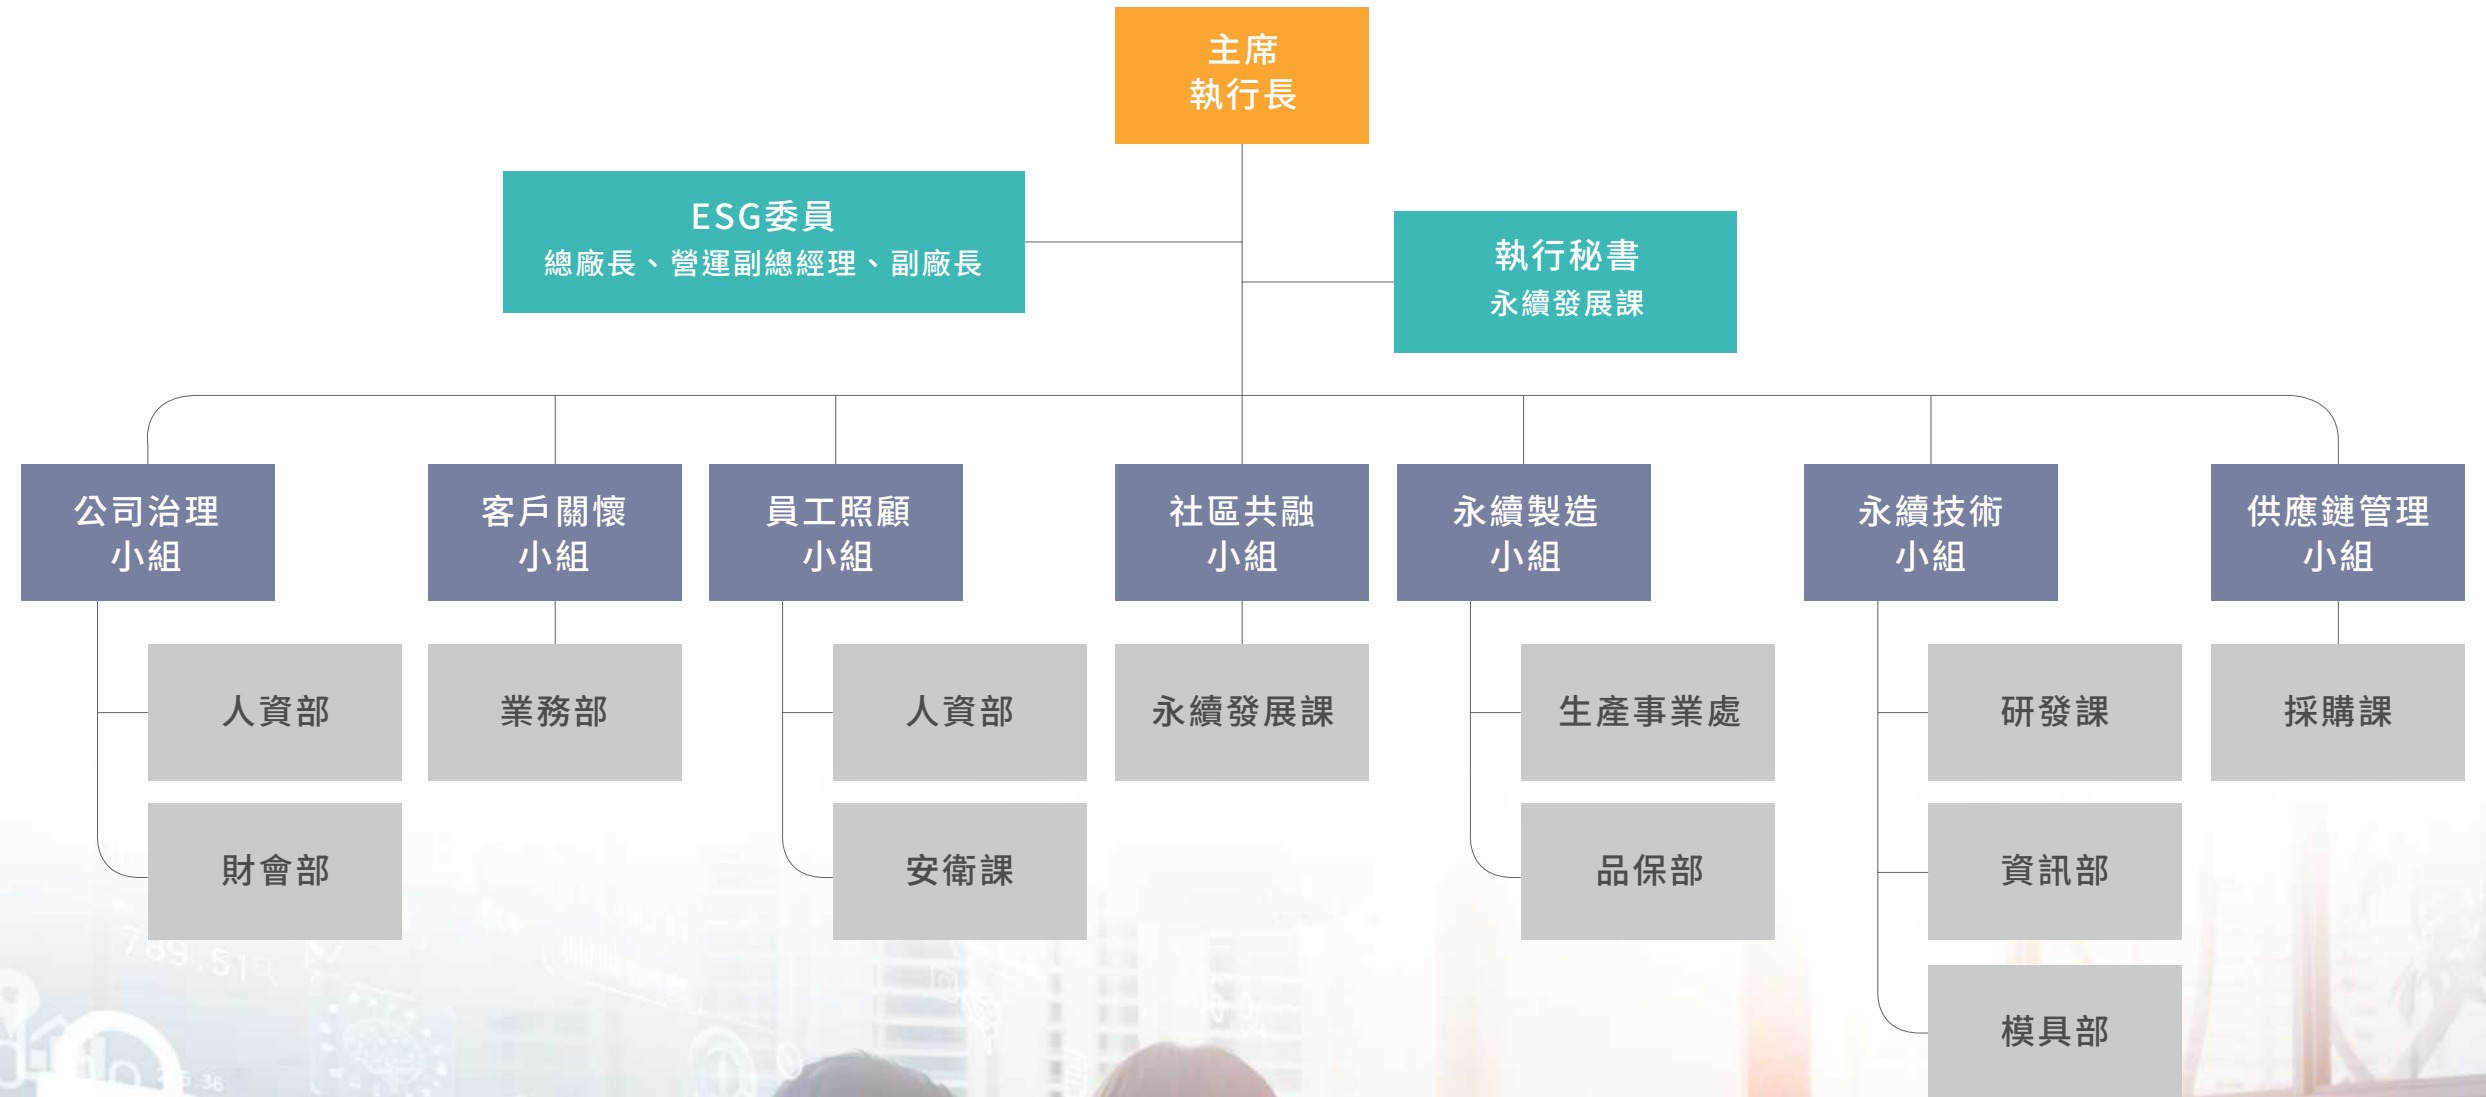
主席
執行長

ESG委員
總廠長、營運副總經理、副廠長

執行秘書
永續發展課

公司治理
小組

人資部

財會部

客戶關懷
小組

業務部

員工照顧
小組

人資部

安衛課

社區共融
小組

永續發展課

永續製造
小組

生產事業處

品保部

永續技術
小組

研發課

資訊部

模具部

供應鏈管理
小組

採購課